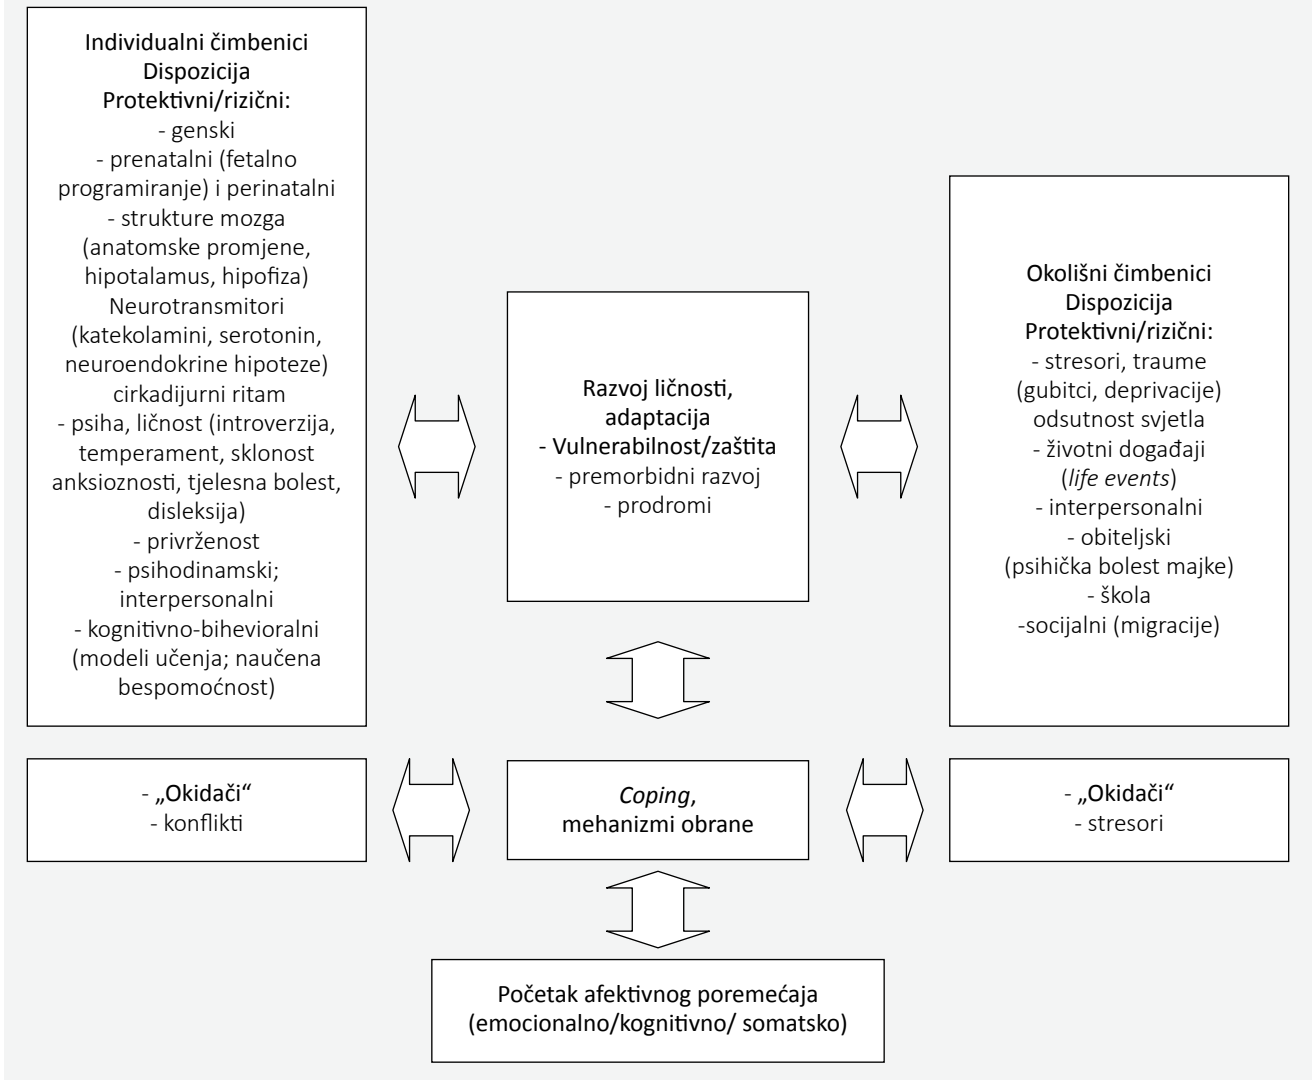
Individualni čimbenici
Dispozicija
Protektivni/rizični:
- genski
- prenatalni (fetalno programiranje) i perinatalni
- strukture mozga (anatomske promjene, hipotalamus, hipofiza)
Neurotransmitori (katekolamini, serotonin, neuroendokrine hipoteze)
cirkadijurni ritam
- psiha, ličnost (introverzija, temperament, sklonost anksioznosti, tjelesna bolest, disleksija)
- privrženost
- psihodinamski; interpersonalni
- kognitivno-bihevioralni (modeli učenja; naučena bespomoćnost)

Razvoj ličnosti, adaptacija
- Vulnerabilnost/zaštita
- premorbidni razvoj
- prodromi

Okolišni čimbenici
Dispozicija
Protektivni/rizični:
- stresori, traume (gubitci, deprivacije)
odsutnost svjetla
- životni događaji (*life events*)
- interpersonalni
- obiteljski (psihička bolest majke)
- škola
-socijalni (migracije)

- „Okidači“
- konflikti

*Coping*, mehanizmi obrane

- „Okidači“
- stresori

Početak afektivnog poremećaja (emocionalno/kognitivno/ somatsko)